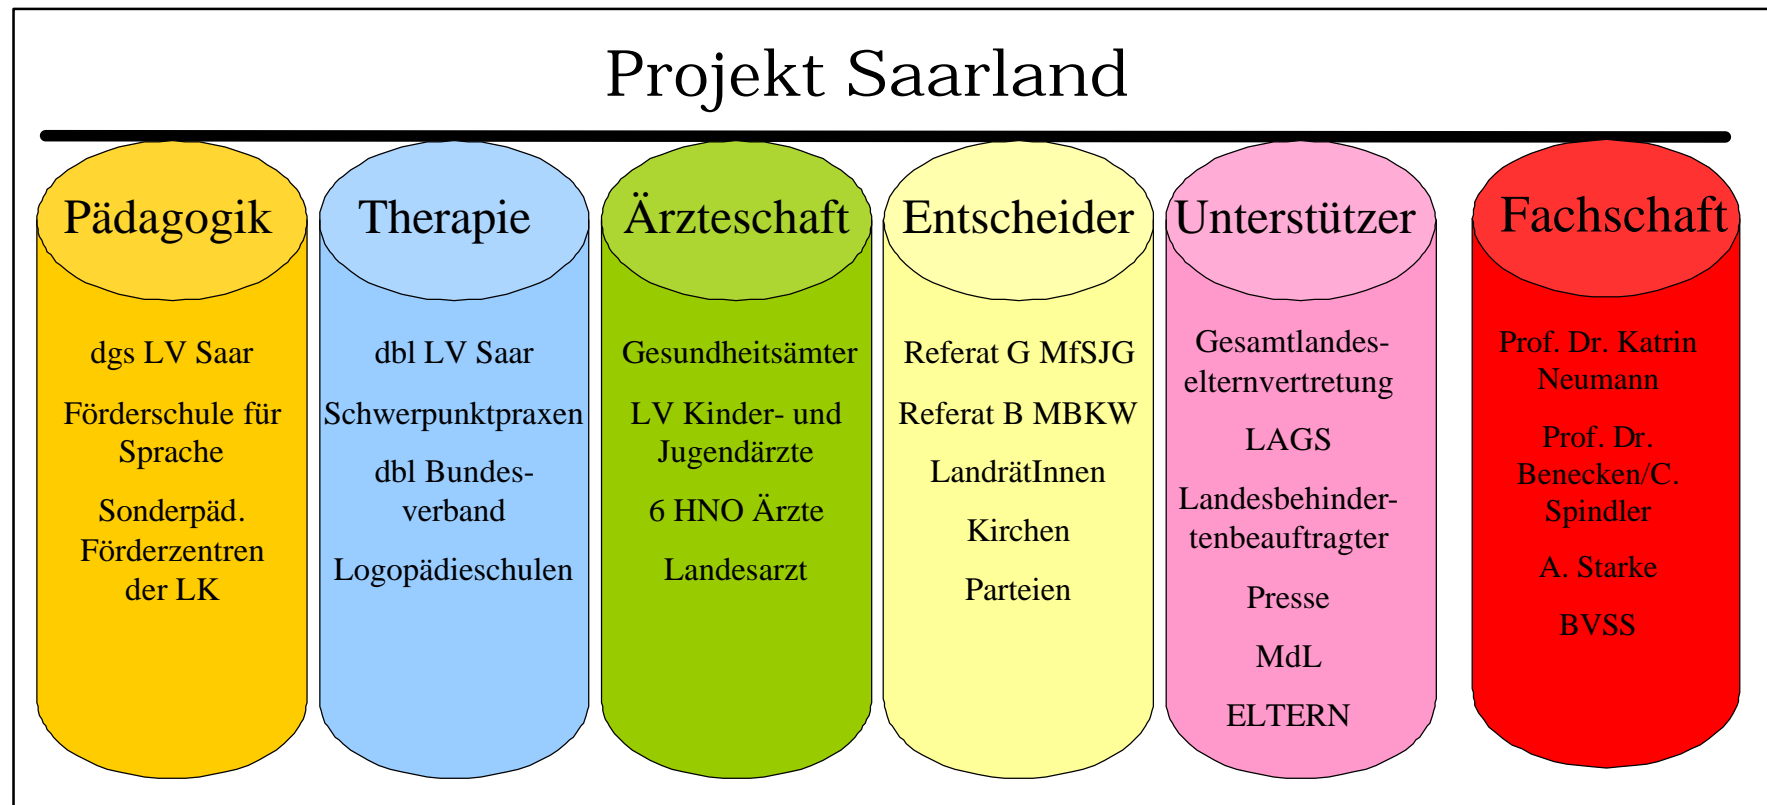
Projekt Saarland

Pädagogik

dgs LV Saar

Förderschule für Sprache

Sonderpäd. Förderzentren der LK

Therapie

dbl LV Saar

Schwerpunktpraxen

dbl Bundesverband

Logopädieschulen

Ärzteschaft

Gesundheitsämter

LV Kinder- und Jugendärzte

6 HNO Ärzte

Landesarzt

Entscheider

Referat G MfSJG

Referat B MBKW

LandrätInnen

Kirchen

Parteien

Unterstützer

Gesamtlandeselternvertretung

LAGS

Landesbehindertenbeauftragter

Presse

MdL

ELTERN

Fachschaft

Prof. Dr. Katrin Neumann

Prof. Dr. Benecken/C. Spindler

A. Starke

BVSS